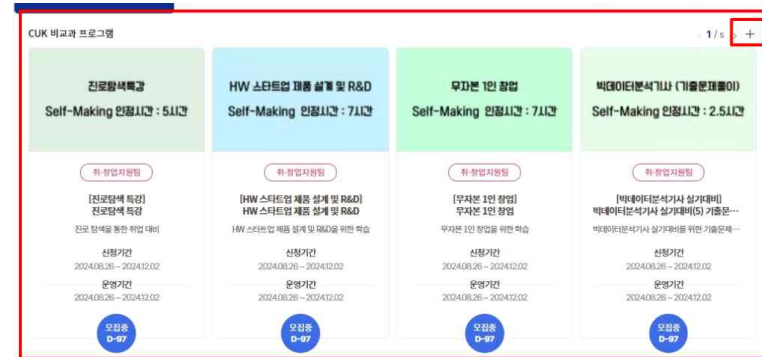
CUK 비교과 프로그램

1 / 5 +

진로탐색특강

Self-Making 인정시간 : 5시간

취·창업지원팀

[진로탐색 특강]
진로탐색 특강

진로 탐색을 통한 취업 대비

신청기간
2024.08.26 ~ 2024.12.02

운영기간
2024.08.26 ~ 2024.12.02

모집중
D-97

HW 스타트업 제품 설계 및 R&D

Self-Making 인정시간 : 7시간

취·창업지원팀

[HW 스타트업 제품 설계 및 R&D]
HW 스타트업 제품 설계 및 R&D

HW 스타트업 제품 설계 및 R&D를 위한 학습

신청기간
2024.08.26 ~ 2024.12.02

운영기간
2024.08.26 ~ 2024.12.02

모집중
D-97

무자본 1인 창업

Self-Making 인정시간 : 7시간

취·창업지원팀

[무자본 1인 창업]
무자본 1인 창업

무자본 1인 창업을 위한 학습

신청기간
2024.08.26 ~ 2024.12.02

운영기간
2024.08.26 ~ 2024.12.02

모집중
D-97

빅데이터분석기사 (기출문제풀이)

Self-Making 인정시간 : 2.5시간

취·창업지원팀

[빅데이터분석기사 실기대비]
빅데이터분석기사 실기대비(5) 기출문…

빅데이터분석기사 실기대비를 위한 기출문제…

신청기간
2024.08.26 ~ 2024.12.02

운영기간
2024.08.26 ~ 2024.12.02

모집중
D-97